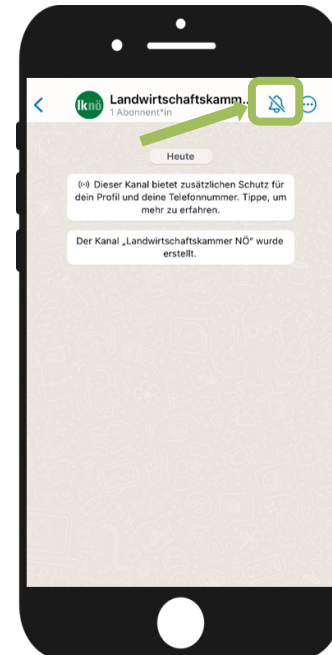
lknö Landwirtschaftskamm...
1 Abonnent*in

Heute

Dieser Kanal bietet zusätzlichen Schutz für dein Profil und deine Telefonnummer. Tippe, um mehr zu erfahren.

Der Kanal „Landwirtschaftskammer NÖ" wurde erstellt.